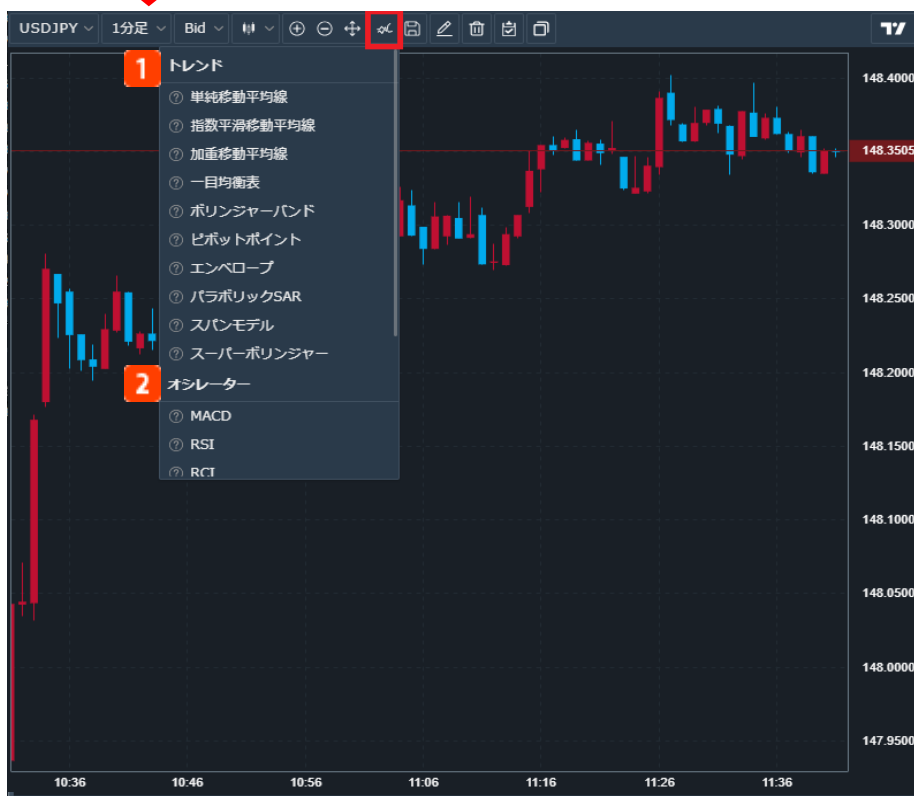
USDJPY 1分足 Bid

1 トレンド
単純移動平均線
指数平滑移動平均線
加重移動平均線
一目均衡表
ボリンジャーバンド
ピボットポイント
エンベロープ
パラボリックSAR
スパンモデル
スーパーボリンジャー
2 オシレーター
MACD
RSI
RCI

148.4000
148.3505
148.3000
148.2500
148.2000
148.1500
148.1000
148.0500
148.0000
147.9500

10:36
10:46
10:56
11:06
11:16
11:26
11:36